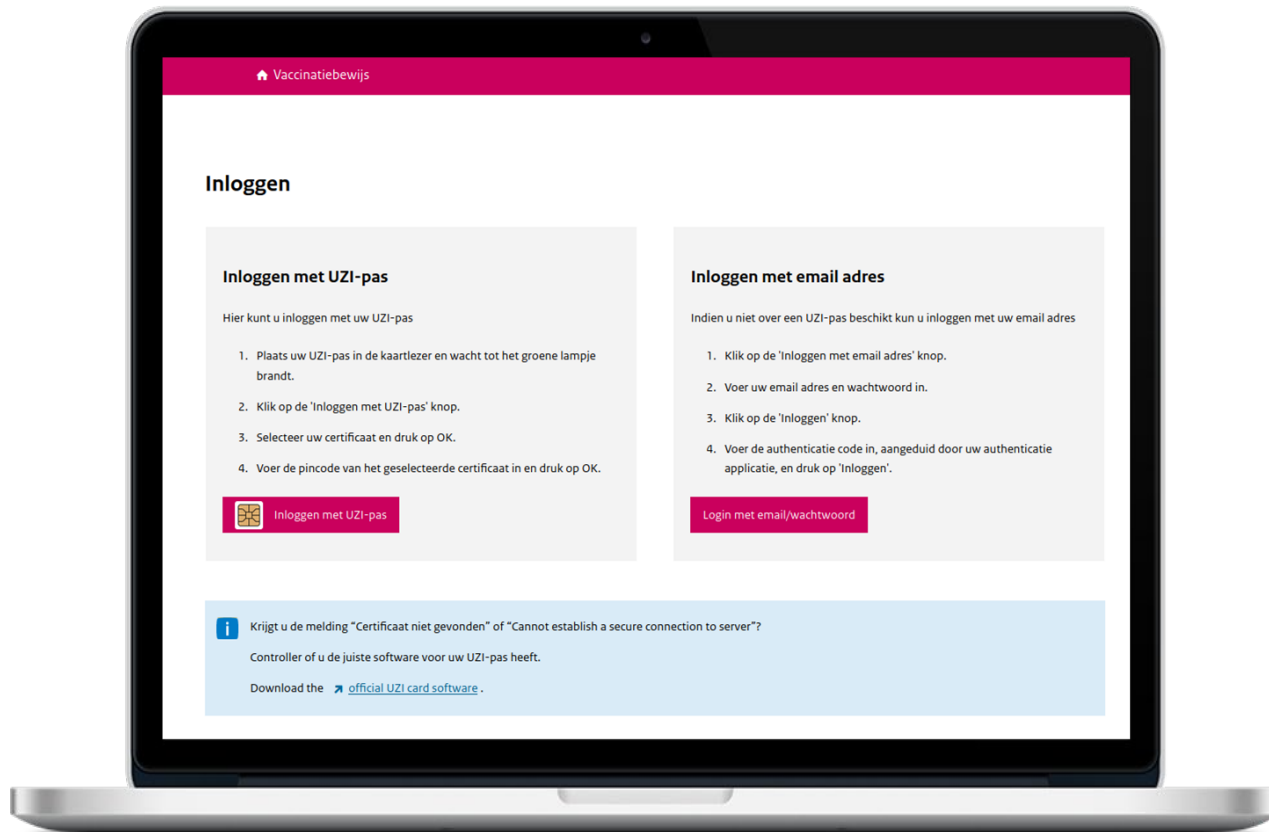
Vaccinatiebewijs

Inloggen

Inloggen met UZI-pas

Hier kunt u inloggen met uw UZI-pas

1. Plaats uw UZI-pas in de kaartlezer en wacht tot het groene lampje brandt.
2. Klik op de 'Inloggen met UZI-pas' knop.
3. Selecteer uw certificaat en druk op OK.
4. Voer de pincode van het geselecteerde certificaat in en druk op OK.

Inloggen met UZI-pas

Inloggen met email adres

Indien u niet over een UZI-pas beschikt kun u inloggen met uw email adres

1. Klik op de 'Inloggen met email adres' knop.
2. Voer uw email adres en wachtwoord in.
3. Klik op de 'Inloggen' knop.
4. Voer de authenticatie code in, aangeduid door uw authenticatie applicatie, en druk op 'Inloggen'.

Login met email/wachtwoord

Krijgt u de melding “Certificaat niet gevonden” of “Cannot establish a secure connection to server”?

Controller of u de juiste software voor uw UZI-pas heeft.

Download the official UZI card software .